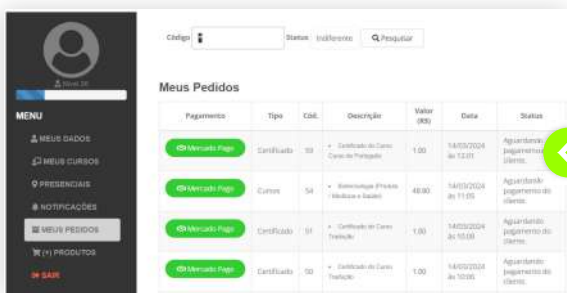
Nível 28

MENU

MEUS DADOS

MEUS CURSOS

PRESENCIAIS

NOTIFICAÇÕES

MEUS PEDIDOS

(+) PRODUTOS

SAIR

Código

Status Indiferente

Pesquisar

Meus Pedidos

| Pagamento | Tipo | Cód. | Descrição | Valor (R$) | Data | Status |
|---|---|---|---|---|---|---|
| Mercado Pago | Certificado | 59 | • Certificado do Curso: Curso de Português | 1.00 | 14/03/2024 às 12:01 | Aguardando pagamento do cliente. |
| Mercado Pago | Cursos | 54 | • Biotecnologia (Produto Medicina e Saúde) | 48.00 | 14/03/2024 às 11:05 | Aguardando pagamento do cliente. |
| Mercado Pago | Certificado | 51 | • Certificado do Curso: Tradução | 1.00 | 14/03/2024 às 10:00 | Aguardando pagamento do cliente. |
| Mercado Pago | Certificado | 50 | • Certificado do Curso: Tradução | 1.00 | 14/03/2024 às 10:00 | Aguardando pagamento do cliente. |